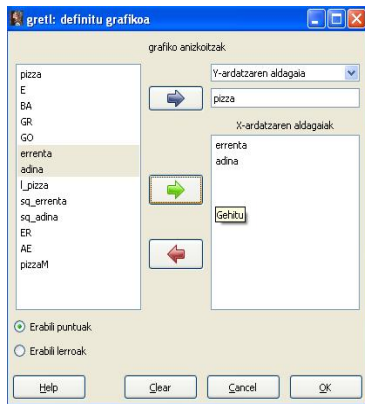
gretl: definitu grafikoa

grafiko anizkoitzak

pizza
E
BA
GR
GO
errenta
adina
l_pizza
sq_errenta
sq_adina
ER
AE
pizzaM

Y-ardatzaren aldagaia

pizza

X-ardatzaren aldagaiak

errenta
adina

Gehitu

Erabili puntuak

Erabili lerroak

Help

Clear

Cancel

OK